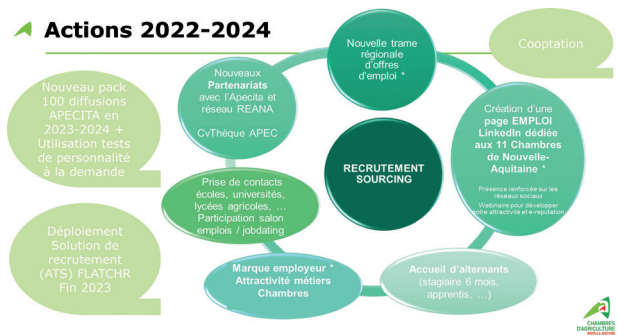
Actions 2022-2024

Nouveau pack 100 diffusions APECITA en 2023-2024 + Utilisation tests de personnalité à la demande

Déploiement Solution de recrutement (ATS) FLATCHR Fin 2023

Nouveaux Partenariats avec l'Apecita et réseau REANA

CvThèque APEC

Nouvelle trame régionale d'offres d'emploi *

Cooptation

Création d'une page EMPLOI LinkedIn dédiée aux 11 Chambres de Nouvelle-Aquitaine *

Présence renforcée sur les réseaux sociaux

Webinaire pour développer notre attractivité et e-réputation

RECRUTEMENT SOURCING

Prise de contacts écoles, universités, lycées agricoles, … Participation salon emplois / jobdating

Marque employeur * Attractivité métiers Chambres

Accueil d'alternants (stagiaire 6 mois, apprentis, …)

CHAMBRES D'AGRICULTURE NOUVELLE-AQUITAINE